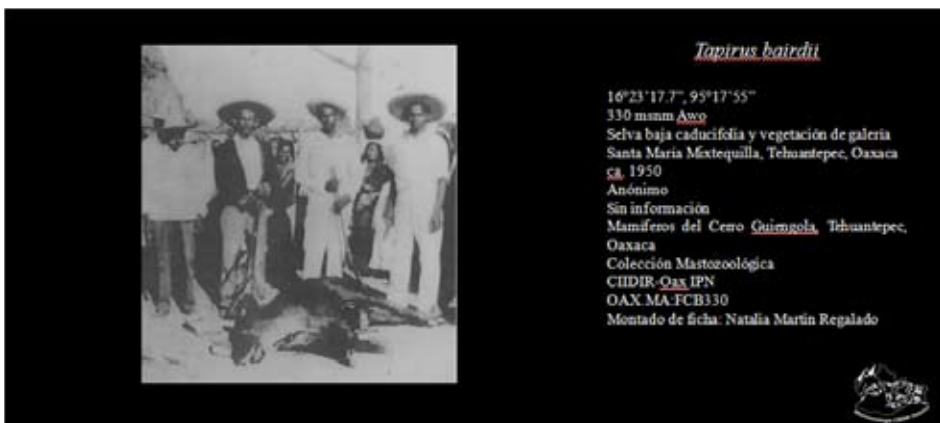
Tapirus bairdii

16°23'17.7", 95°17'55"
330 msnm Awo
Selva baja caducifolia y vegetación de galeria
Santa Maria Mixtequilla, Tehuantepec, Oaxaca
ca. 1950
Anónimo
Sin información
Mamíferos del Cerro Guiengola, Tehuantepec, Oaxaca
Colección Mastozoológica
CIIDIR-Oax IPN
OAX.MA:FCB330
Montado de ficha: Natalia Martin Regalado